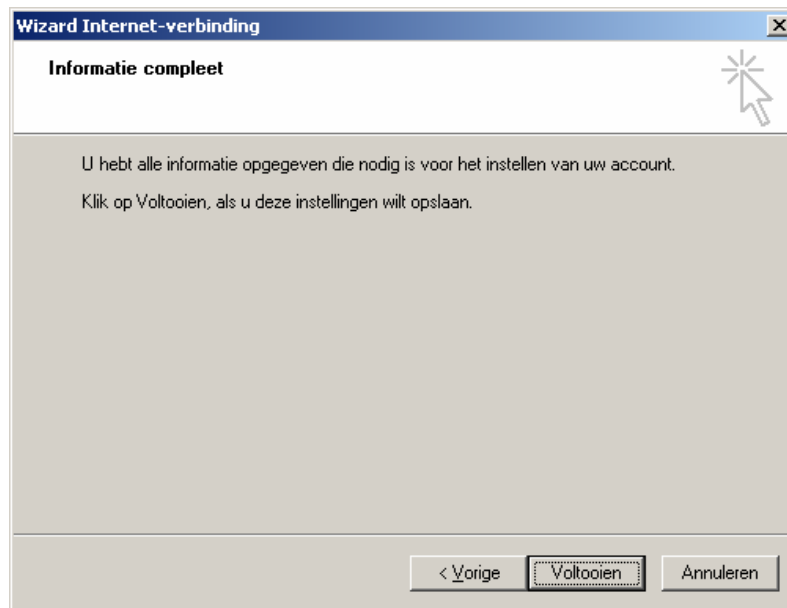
Wizard Internet-verbinding

Informatie compleet

U hebt alle informatie opgegeven die nodig is voor het instellen van uw account.

Klik op Voltooien, als u deze instellingen wilt opslaan.

< Vorige Voltooien Annuleren